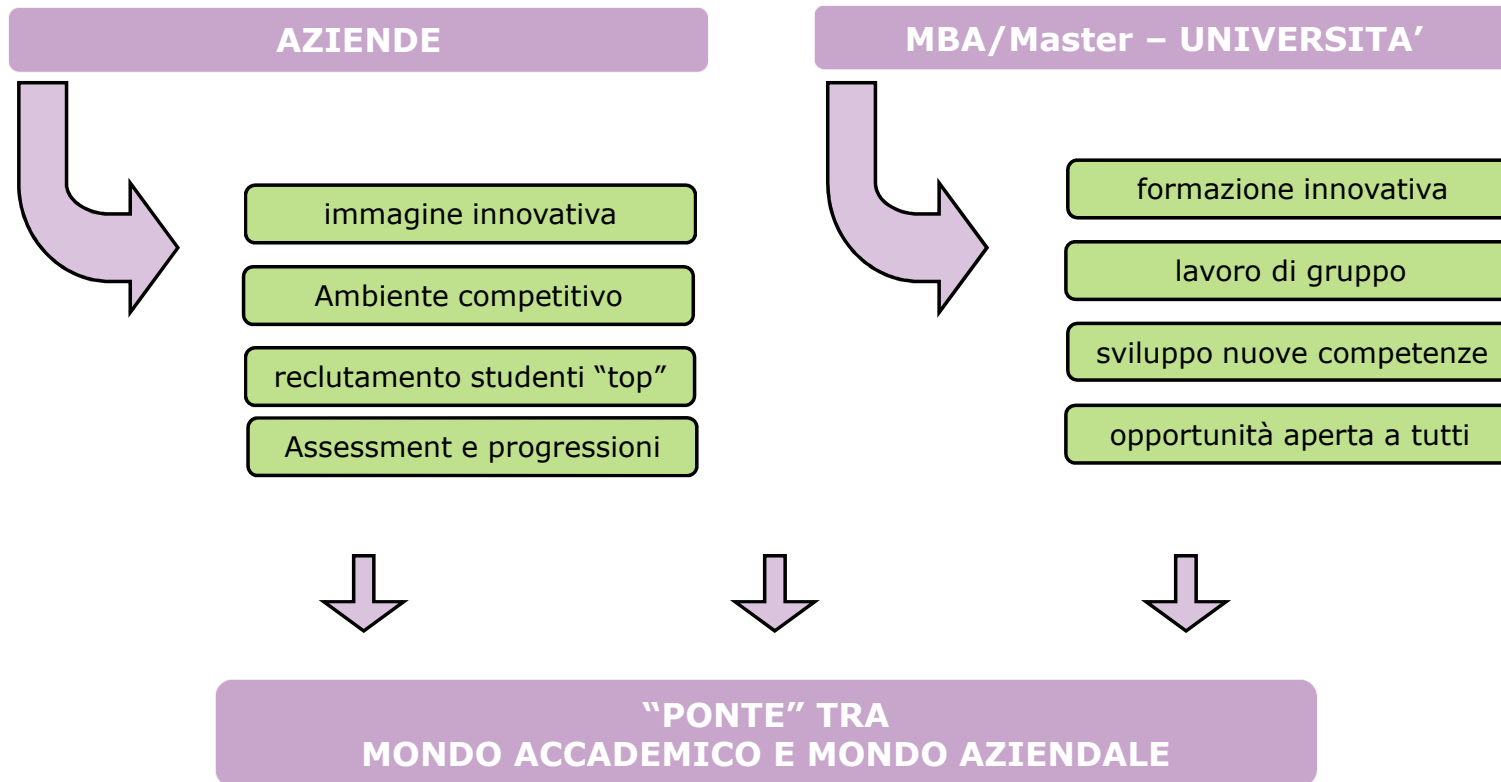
AZIENDE

immagine innovativa

Ambiente competitivo

reclutamento studenti “top”

Assessment e progressioni

MBA/Master – UNIVERSITA’

formazione innovativa

lavoro di gruppo

sviluppo nuove competenze

opportunità aperta a tutti

“PONTE” TRA
MONDO ACCADEMICO E MONDO AZIENDALE